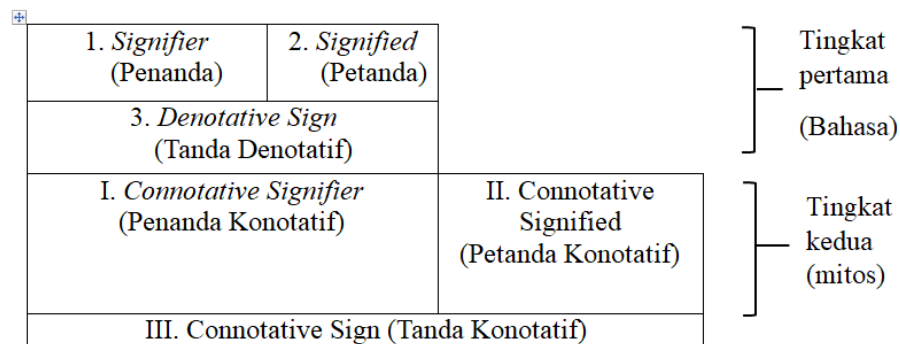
| 1. Signifier (Penanda) | 2. Signified (Petanda) |
|---|---|
| 3. Denotative Sign (Tanda Denotatif) | |

Tingkat pertama (Bahasa)

| I. Connotative Signifier (Penanda Konotatif) | II. Connotative Signified (Petanda Konotatif) |
|---|---|
| III. Connotative Sign (Tanda Konotatif) | |

Tingkat kedua (mitos)